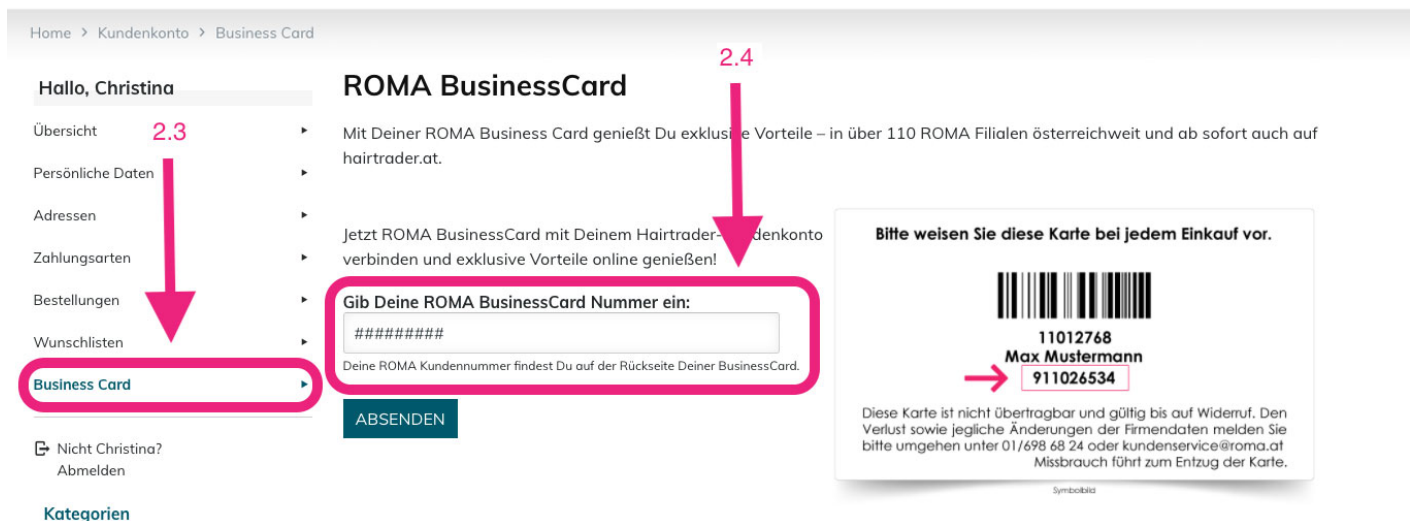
Home › Kundenkonto › Business Card

Hallo, Christina

Übersicht

Persönliche Daten

Adressen

Zahlungsarten

Bestellungen

Wunschlisten

Business Card

2.3

Nicht Christina? Abmelden

Kategorien

2.4

ROMA BusinessCard

Mit Deiner ROMA Business Card genießt Du exklusive Vorteile – in über 110 ROMA Filialen österreichweit und ab sofort auch auf hairtrader.at.

Jetzt ROMA BusinessCard mit Deinem Hairtrader-Kundenkonto verbinden und exklusive Vorteile online genießen!

Gib Deine ROMA BusinessCard Nummer ein:

#########

Deine ROMA Kundennummer findest Du auf der Rückseite Deiner BusinessCard.

ABSENDEN

Bitte weisen Sie diese Karte bei jedem Einkauf vor.

11012768
Max Mustermann
911026534

Diese Karte ist nicht übertragbar und gültig bis auf Widerruf. Den Verlust sowie jegliche Änderungen der Firmendaten melden Sie bitte umgehen unter 01/698 68 24 oder kundenservice@roma.at Missbrauch führt zum Entzug der Karte.

Symbolbild